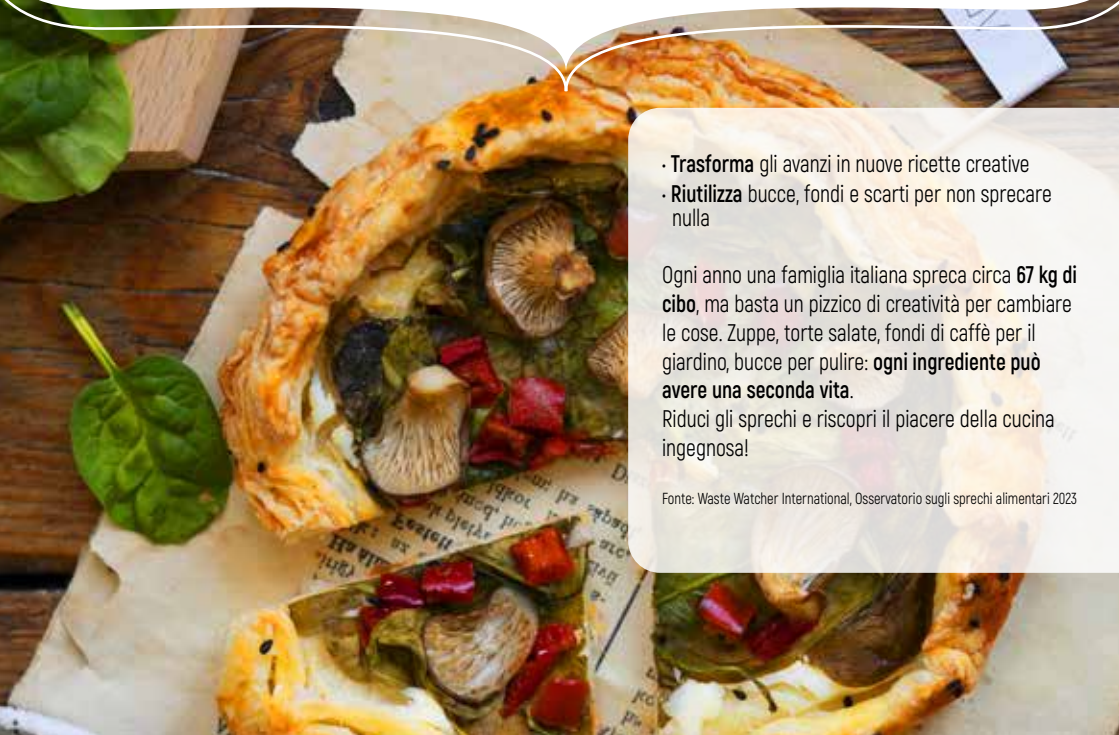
· **Trasforma** gli avanzi in nuove ricette creative
· **Riutilizza** bucce, fondi e scarti per non sprecare nulla

Ogni anno una famiglia italiana spreca circa **67 kg di cibo**, ma basta un pizzico di creatività per cambiare le cose. Zuppe, torte salate, fondi di caffè per il giardino, bucce per pulire: **ogni ingrediente può avere una seconda vita**.
Riduci gli sprechi e riscopri il piacere della cucina ingegnosa!

Fonte: Waste Watcher International, Osservatorio sugli sprechi alimentari 2023